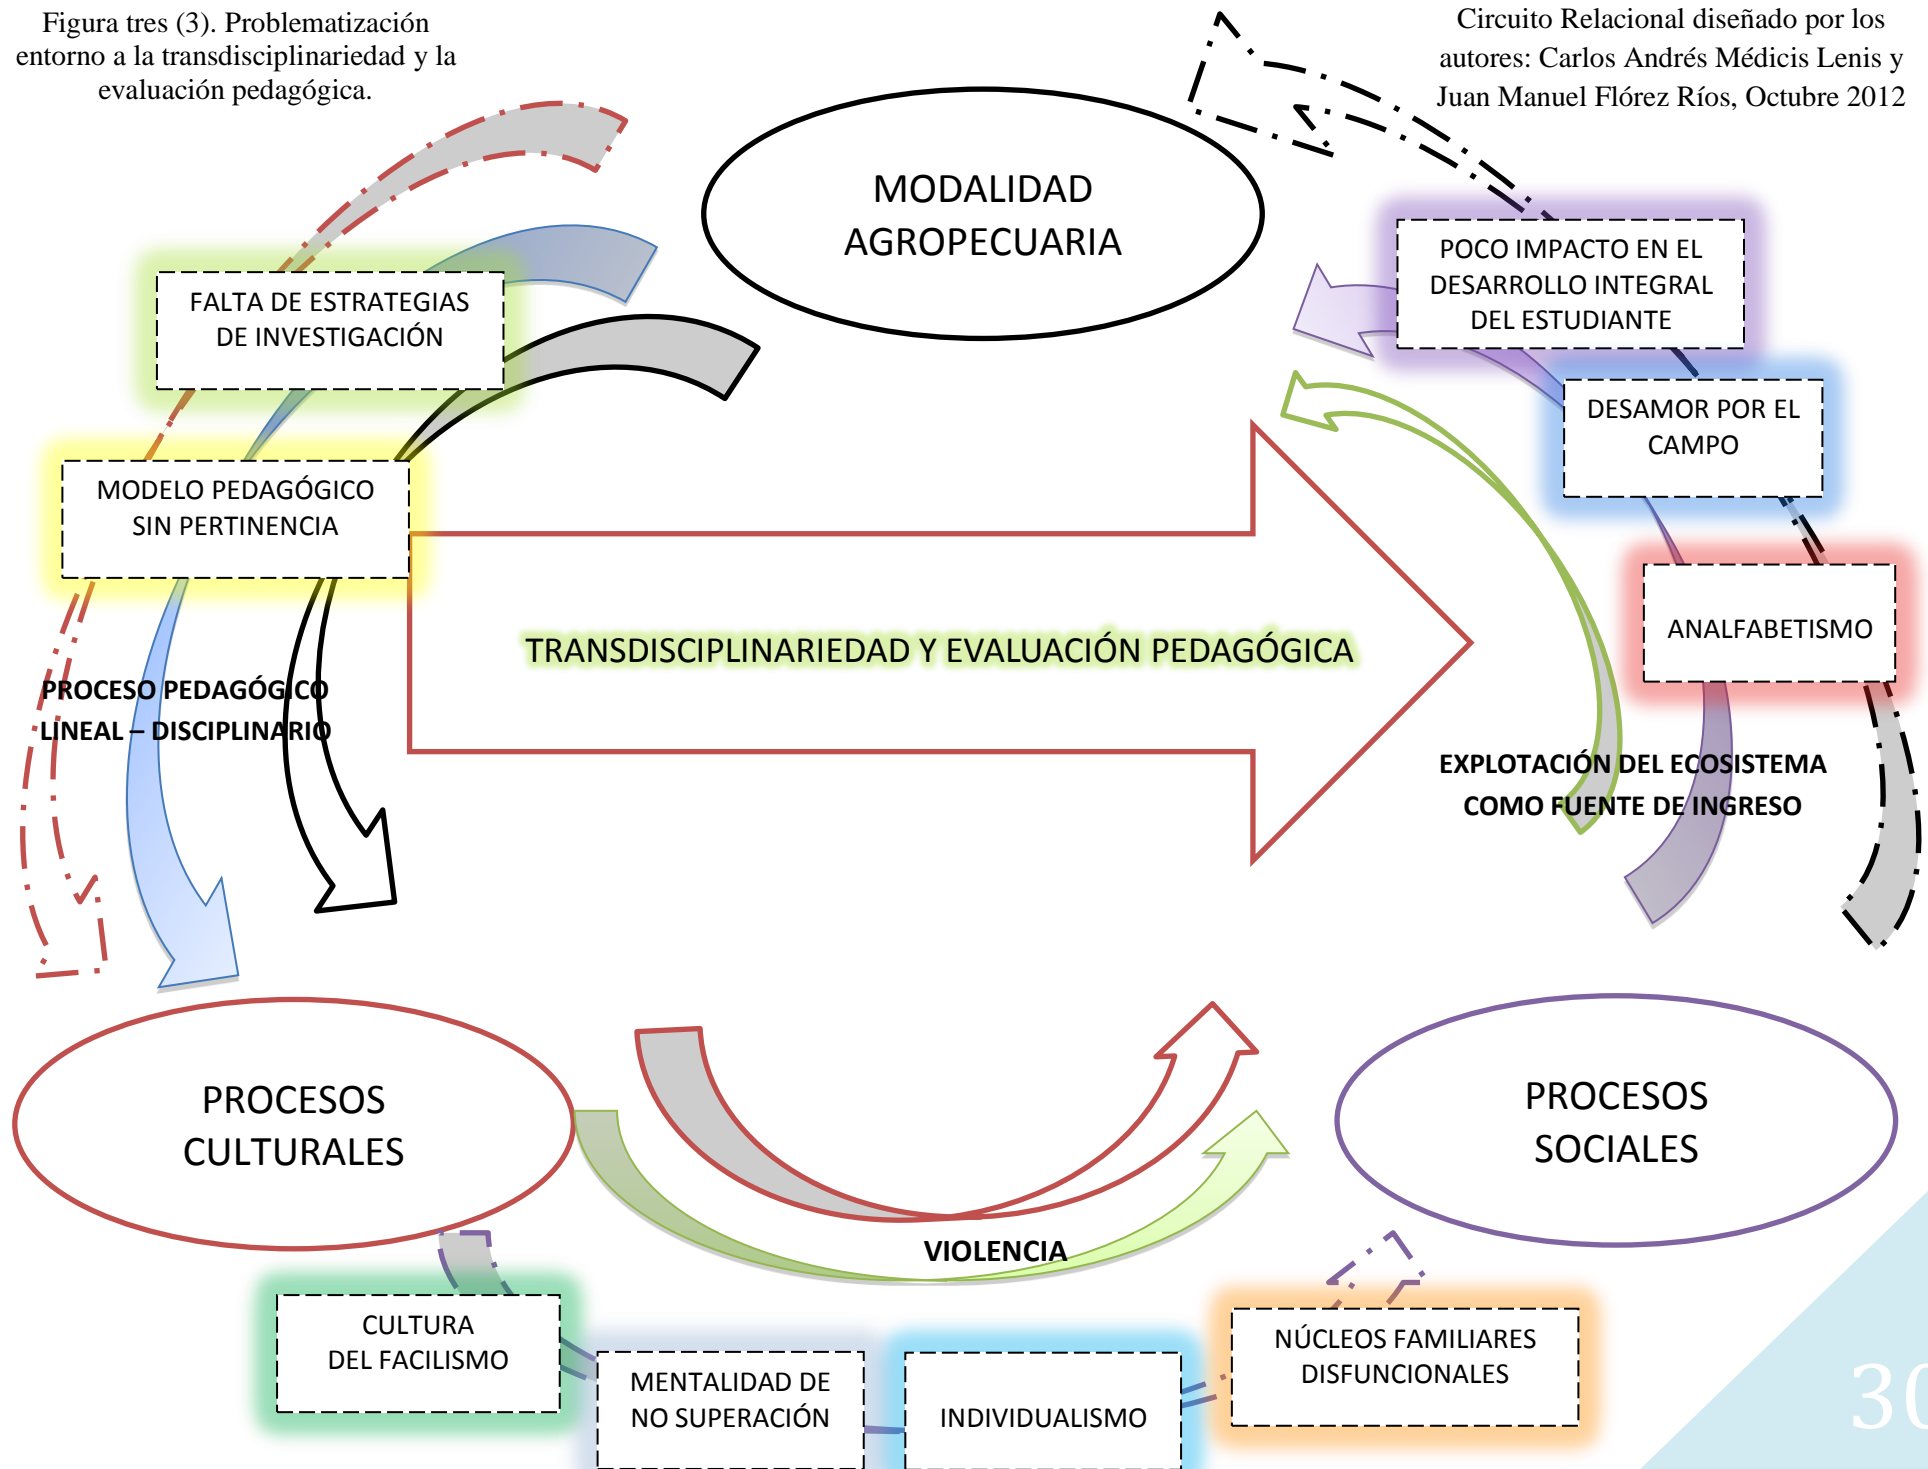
Figura tres (3). Problematización entorno a la transdisciplinariedad y la evaluación pedagógica.

Circuito Relacional diseñado por los autores: Carlos Andrés Médicis Lenis y Juan Manuel Flórez Ríos, Octubre 2012

MODALIDAD AGROPECUARIA

FALTA DE ESTRATEGIAS DE INVESTIGACIÓN

MODELO PEDAGÓGICO SIN PERTINENCIA

PROCESO PEDAGÓGICO LINEAL – DISCIPLINARIO

TRANSDISCIPLINARIEDAD Y EVALUACIÓN PEDAGÓGICA

POCO IMPACTO EN EL DESARROLLO INTEGRAL DEL ESTUDIANTE

DESAMOR POR EL CAMPO

ANALFABETISMO

EXPLOTACIÓN DEL ECOSISTEMA COMO FUENTE DE INGRESO

PROCESOS CULTURALES

PROCESOS SOCIALES

VIOLENCIA

CULTURA DEL FACILISMO

MENTALIDAD DE NO SUPERACIÓN

INDIVIDUALISMO

NÚCLEOS FAMILIARES DISFUNCIONALES

30